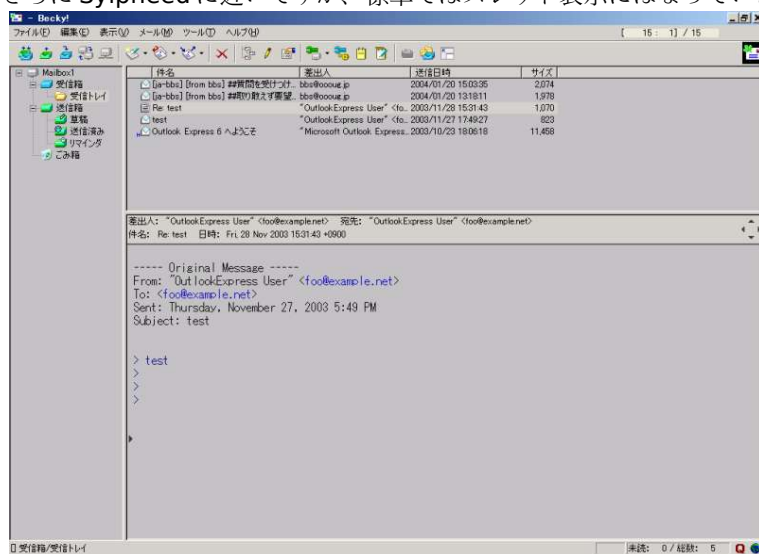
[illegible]に近いですが、標準ではスレッド表示にはなって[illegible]

- Becky!

ファイル(F) 編集(E) 表示(V) メール(M) ツール(T) ヘルプ(H)

[ 15: 1] / 15

Mailbox1
受信箱
受信トレイ
送信箱
草稿
送信済み
リマインダ
ごみ箱

| 件名 | 差出人 | 送信日時 | サイズ |
|---|---|---|---|
| [ja-bbs] [from bbs] ##質問を受けつけ... | bbs@oooug.jp | 2004/01/20 15:03:35 | 2,074 |
| [ja-bbs] [from bbs] ##取り敢えず要望... | bbs@oooug.jp | 2004/01/20 13:18:11 | 1,978 |
| Re: test | "OutlookExpress User" <fo... | 2003/11/28 15:31:43 | 1,070 |
| test | "OutlookExpress User" <fo... | 2003/11/27 17:49:27 | 823 |
| Outlook Express 6 へようこそ | "Microsoft Outlook Express... | 2003/10/23 18:06:18 | 11,458 |

差出人: "OutlookExpress User" <foo@example.net> 宛先: "OutlookExpress User" <foo@example.net>
件名: Re: test 日時: Fri, 28 Nov 2003 15:31:43 +0900

----- Original Message -----
From: "OutlookExpress User" <foo@example.net>
To: <foo@example.net>
Sent: Thursday, November 27, 2003 5:49 PM
Subject: test

> test
>
>
>

受信箱/受信トレイ

未読: 0 / 総数: 5